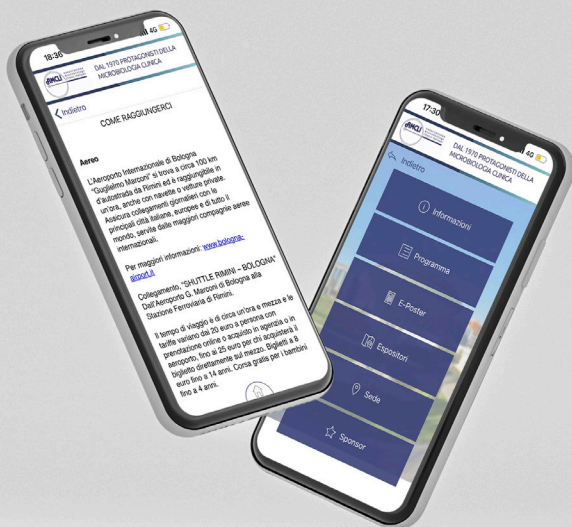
18:36

AMCLI

DAL 1970 PROTAGONISTI DELLA MICROBIOLOGIA CLINICA

Indietro

COME RAGGIUNGERCI

Aereo

L'Aeroporto Internazionale di Bologna "Guglielmo Marconi" si trova a circa 100 km d'autostrada da Rimini ed è raggiungibile in un'ora, anche con navette o vetture private. Assicura collegamenti giornalieri con le principali città italiane, europee e di tutto il mondo, servito dalle maggiori compagnie aeree internazionali.

Per maggiori informazioni: www.bologna-airport.it

Collegamento "SHUTTLE RIMINI – BOLOGNA" Dall'Aeroporto G. Marconi di Bologna alla Stazione Ferroviaria di Rimini.

Il tempo di viaggio è di circa un'ora e mezza e le tariffe variano dai 20 euro a persona con prenotazione online o acquisto in agenzia o in aeroporto, fino ai 25 euro per chi acquista il biglietto direttamente sul mezzo. Biglietti a 8 euro fino a 14 anni. Corsa gratis per i bambini fino a 4 anni.

17:30

4G

AMCLI

DAL 1970 PROTAGONISTI DELLA MICROBIOLOGIA CLINICA

Indietro

Informazioni

Programma

E-Poster

Espositori

Sede

Sponsor